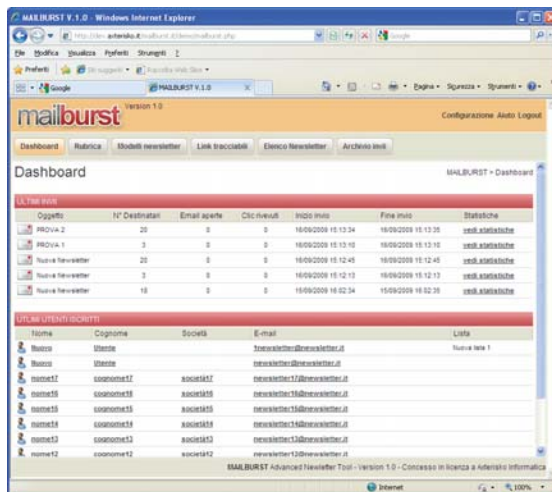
MAILBURST V.1.0 - Windows Internet Explorer

http://dev.asterisko.it/mailburst.it/demo/mailburst.php

Google

File Modifica Visualizza Preferiti Strumenti ?

Preferiti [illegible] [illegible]

Google MAILBURST V.1.0

Pagina Sicurezza Strumenti

mailburst Version 1.0

Configurazione Aiuto Logout

Dashboard Rubrica Modelli newsletter Link tracciabili Elenco Newsletter Archivio invii

Dashboard

MAILBURST > Dashboard

ULTIMI INVII

| Oggetto | N° Destinatari | Email aperte | Clic ricevuti | Inizio invio | Fine invio | Statistiche |
|---|---|---|---|---|---|---|
| PROVA 2 | 20 | 0 | 0 | 16/09/2009 15:13:34 | 16/09/2009 15:13:35 | vedi statistiche |
| PROVA 1 | 3 | 0 | 0 | 16/09/2009 15:13:10 | 16/09/2009 15:13:10 | vedi statistiche |
| Nuova Newsletter | 20 | 0 | 0 | 16/09/2009 15:12:45 | 16/09/2009 15:12:45 | vedi statistiche |
| Nuova Newsletter | 3 | 0 | 0 | 16/09/2009 15:12:13 | 16/09/2009 15:12:13 | vedi statistiche |
| Nuova Newsletter | 18 | 0 | 0 | 15/09/2009 16:02:34 | 15/09/2009 16:02:35 | vedi statistiche |

ULTIMI UTENTI ISCRITTI

| Nome | Cognome | Società | E-mail | Lista |
|---|---|---|---|---|
| Nuovo | Utente | | fnewsletter@newsletter.it | Nuova lista 1 |
| Nuovo | Utente | | newsletter@newsletter.it | |
| nome17 | cognome17 | società17 | newsletter17@newsletter.it | |
| nome16 | cognome16 | società16 | newsletter16@newsletter.it | |
| nome15 | cognome15 | società15 | newsletter15@newsletter.it | |
| nome14 | cognome14 | società14 | newsletter14@newsletter.it | |
| nome13 | cognome13 | società13 | newsletter13@newsletter.it | |
| nome12 | cognome12 | società12 | newsletter12@newsletter.it | |

MAILBURST Advanced Newletter Tool - Version 1.0 - Concesso in licenza a Asterisko Informatica

Internet 100%